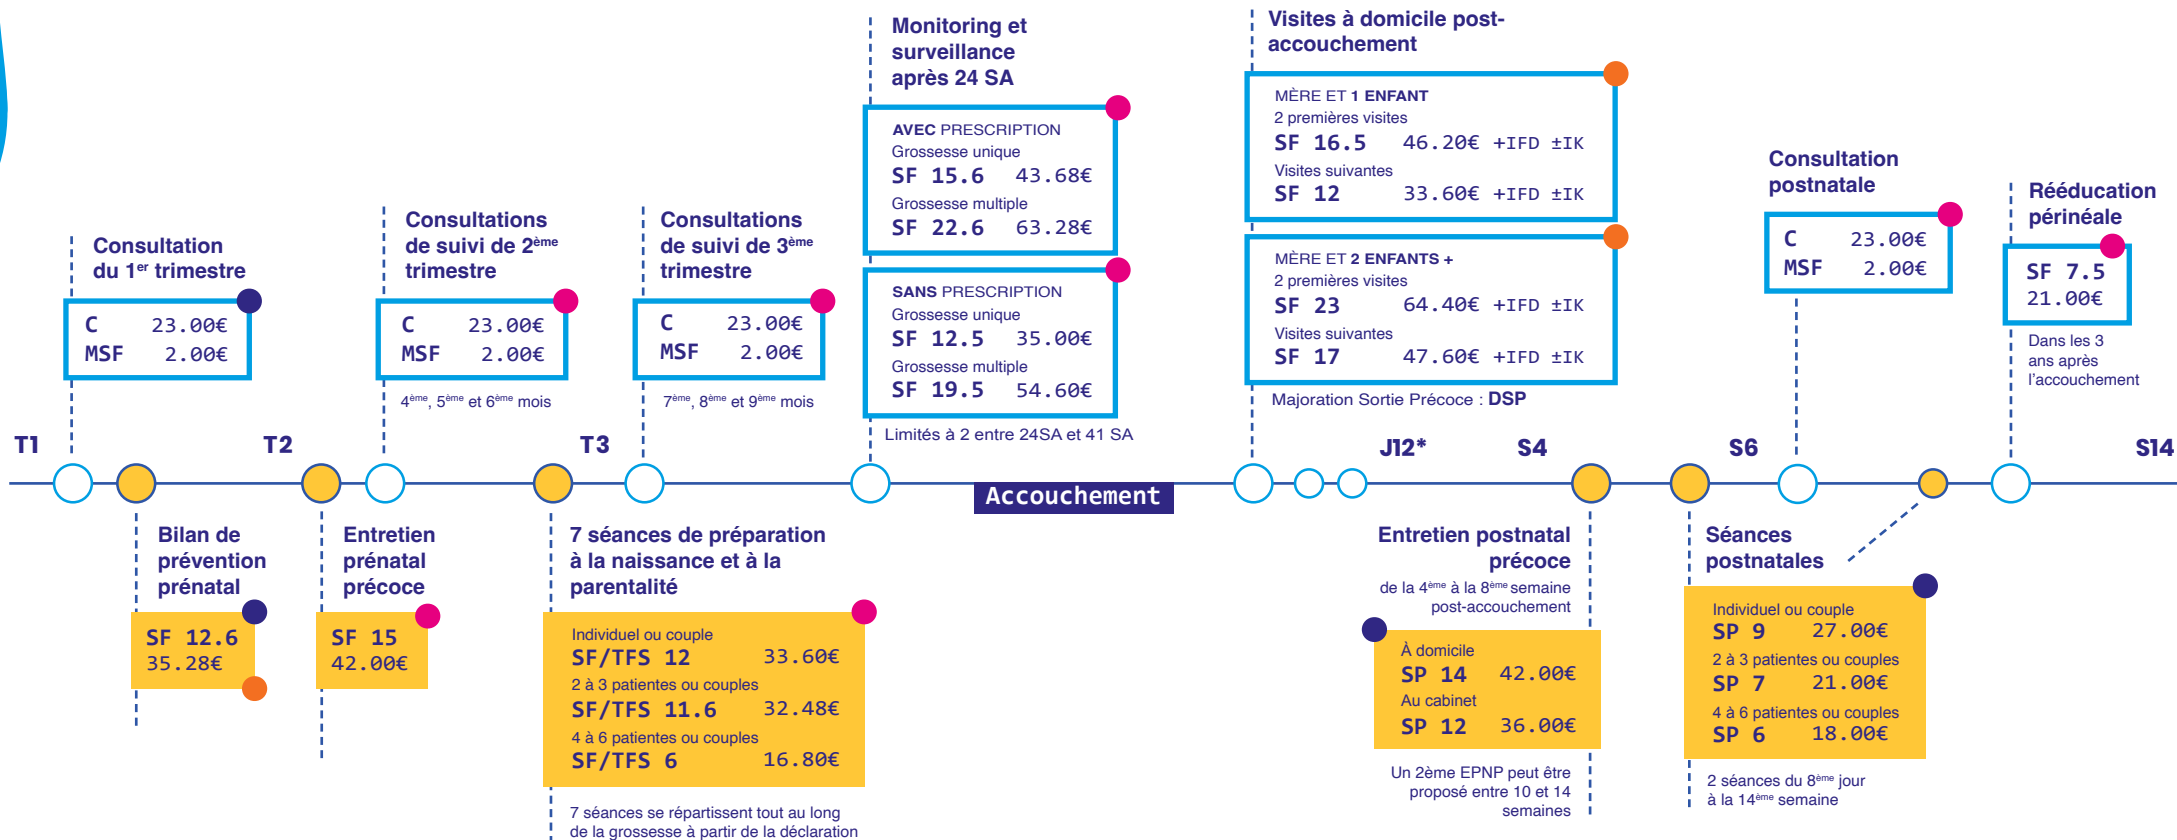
Monitoring et surveillance après 24 SA

AVEC PRESCRIPTION
Grossesse unique
SF 15.6 43.68€
Grossesse multiple
SF 22.6 63.28€

SANS PRESCRIPTION
Grossesse unique
SF 12.5 35.00€
Grossesse multiple
SF 19.5 54.60€

Limités à 2 entre 24SA et 41 SA

Visites à domicile post-accouchement

MÈRE ET 1 ENFANT
2 premières visites
SF 16.5 46.20€ +IFD ±IK
Visites suivantes
SF 12 33.60€ +IFD ±IK

MÈRE ET 2 ENFANTS +
2 premières visites
SF 23 64.40€ +IFD ±IK
Visites suivantes
SF 17 47.60€ +IFD ±IK

Majoration Sortie Précoce : DSP

Consultation du 1$^{er}$ trimestre
C 23.00€
MSF 2.00€

Consultations de suivi de 2$^{ème}$ trimestre
C 23.00€
MSF 2.00€
4$^{ème}$, 5$^{ème}$ et 6$^{ème}$ mois

Consultations de suivi de 3$^{ème}$ trimestre
C 23.00€
MSF 2.00€
7$^{ème}$, 8$^{ème}$ et 9$^{ème}$ mois

Consultation postnatale
C 23.00€
MSF 2.00€

Rééducation périnéale
SF 7.5
21.00€
Dans les 3 ans après l'accouchement

T1 T2 T3 J12* S4 S6 S14

Accouchement

Bilan de prévention prénatal
SF 12.6
35.28€

Entretien prénatal précoce
SF 15
42.00€

7 séances de préparation à la naissance et à la parentalité
Individuel ou couple
SF/TFS 12 33.60€
2 à 3 patientes ou couples
SF/TFS 11.6 32.48€
4 à 6 patientes ou couples
SF/TFS 6 16.80€
7 séances se répartissent tout au long de la grossesse à partir de la déclaration

Entretien postnatal précoce
de la 4$^{ème}$ à la 8$^{ème}$ semaine post-accouchement
À domicile
SP 14 42.00€
Au cabinet
SP 12 36.00€
Un 2ème EPNP peut être proposé entre 10 et 14 semaines

Séances postnatales
Individuel ou couple
SP 9 27.00€
2 à 3 patientes ou couples
SP 7 21.00€
4 à 6 patientes ou couples
SP 6 18.00€
2 séances du 8$^{ème}$ jour à la 14$^{ème}$ semaine